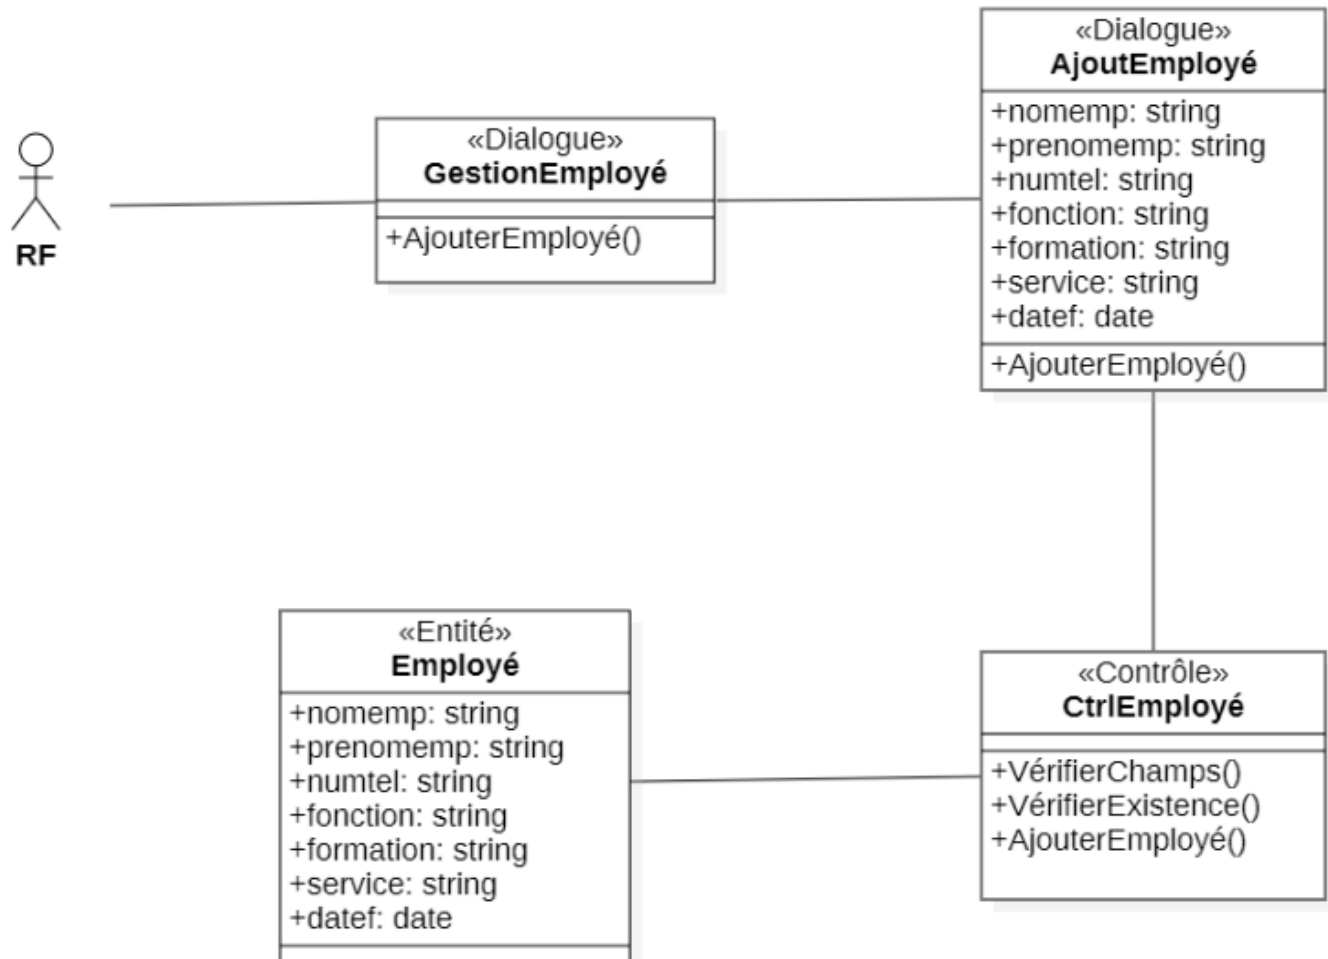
RF

«Dialogue»
**GestionEmployé**

+AjouterEmployé()

«Dialogue»
**AjoutEmployé**

+nomemp: string
+prenomemp: string
+numtel: string
+fonction: string
+formation: string
+service: string
+datef: date

+AjouterEmployé()

«Entité»
**Employé**

+nomemp: string
+prenomemp: string
+numtel: string
+fonction: string
+formation: string
+service: string
+datef: date

«Contrôle»
**CtrlEmployé**

+VérifierChamps()
+VérifierExistence()
+AjouterEmployé()